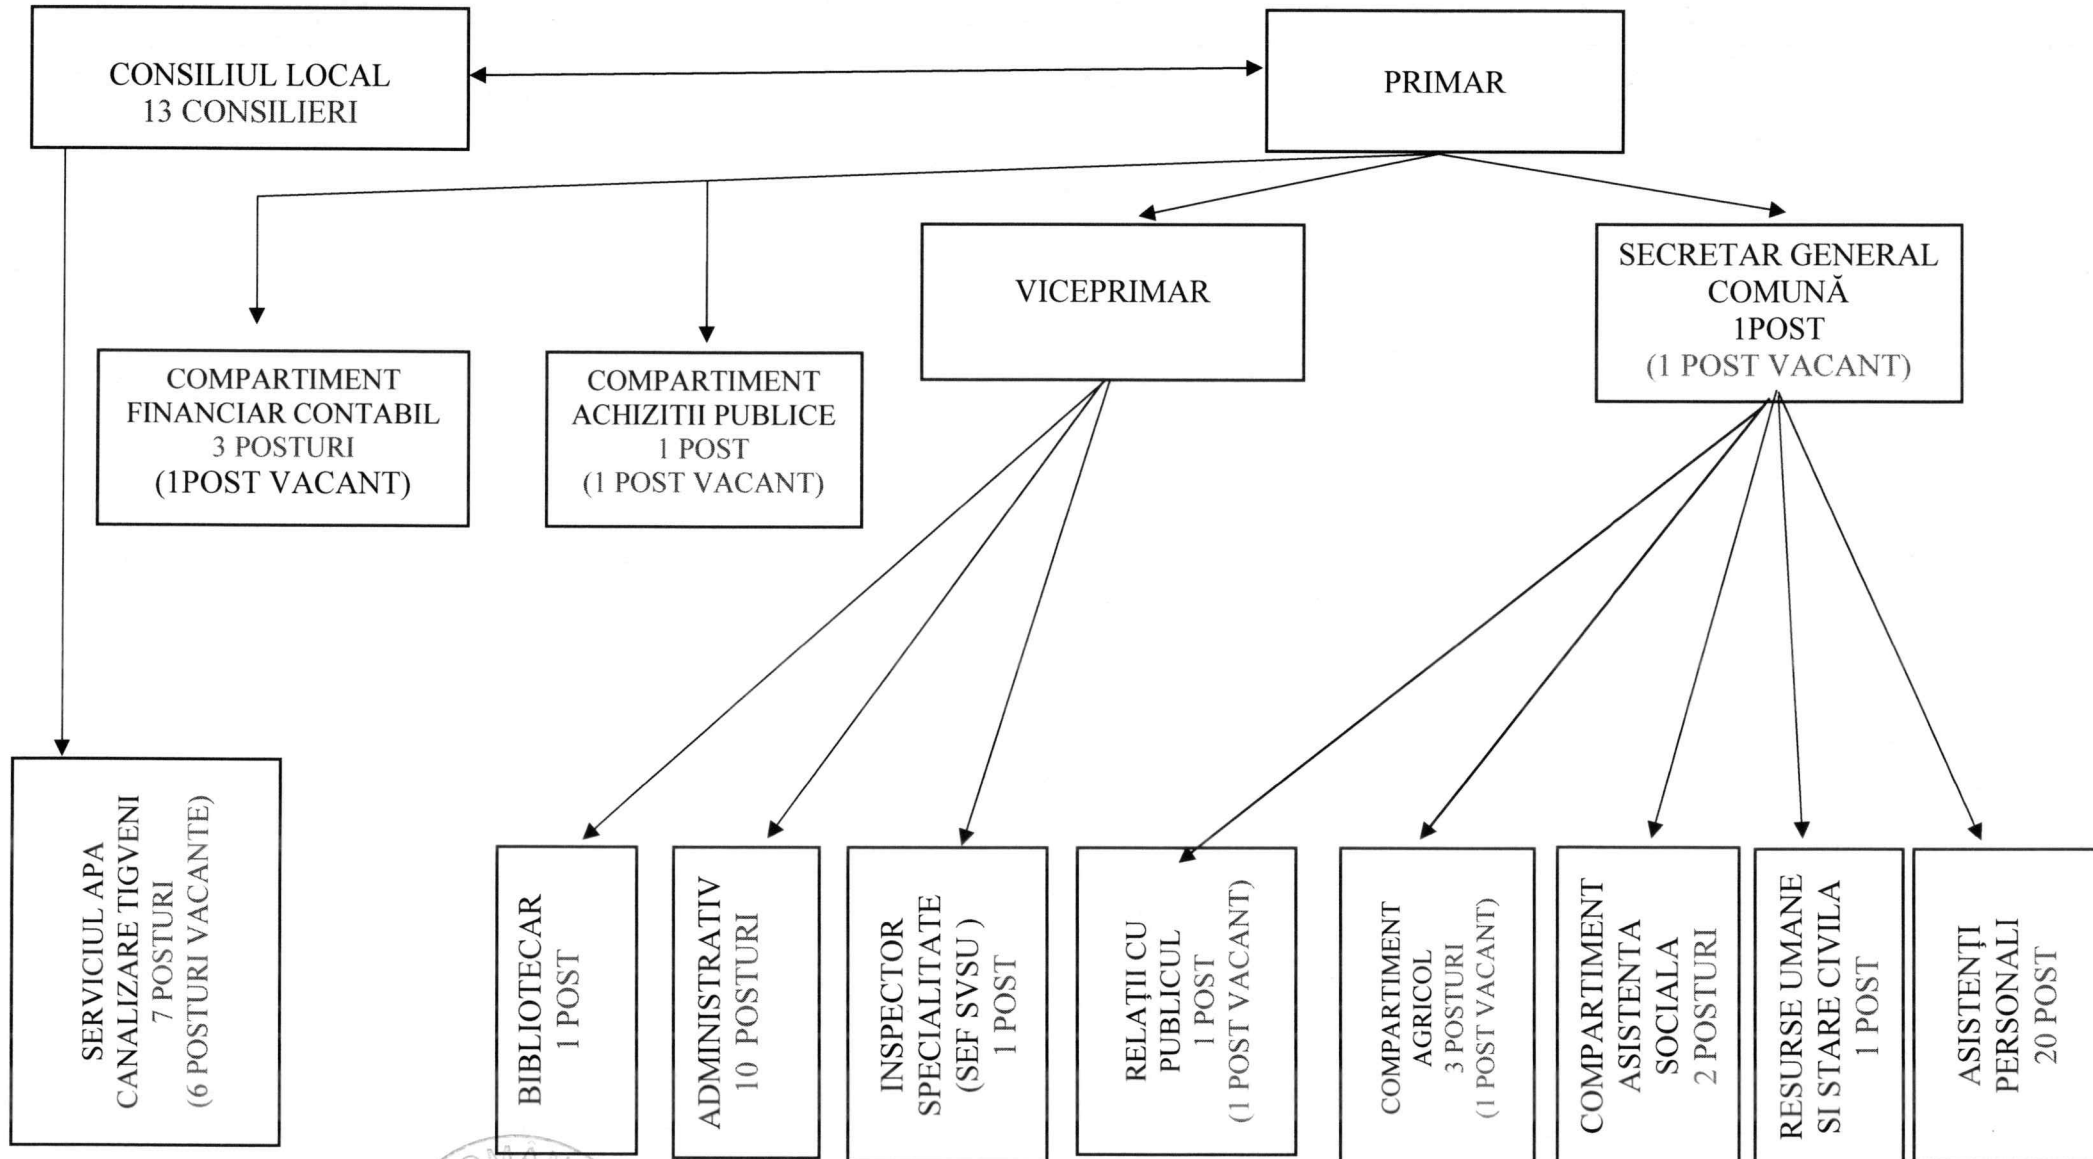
CONSILIUL LOCAL
13 CONSILIERI

PRIMAR

VICEPRIMAR

SECRETAR GENERAL
COMUNĂ
1POST
(1 POST VACANT)

COMPARTIMENT
FINANCIAR CONTABIL
3 POSTURI
(1POST VACANT)

COMPARTIMENT
ACHIZITII PUBLICE
1 POST
(1 POST VACANT)

SERVICIUL APA
CANALIZARE TIGVENI
7 POSTURI
(6 POSTURI VACANTE)

BIBLIOTECAR
1 POST

ADMINISTRATIV
10 POSTURI

INSPECTOR
SPECIALITATE
(SEF SVSU )
1 POST

RELAȚII CU
PUBLICUL
1 POST
(1 POST VACANT)

COMPARTIMENT
AGRICOL
3 POSTURI
(1 POST VACANT)

COMPARTIMENT
ASISTENTA
SOCIALA
2 POSTURI

RESURSE UMANE
SI STARE CIVILA
1 POST

ASISTENȚI
PERSONALI
20 POST